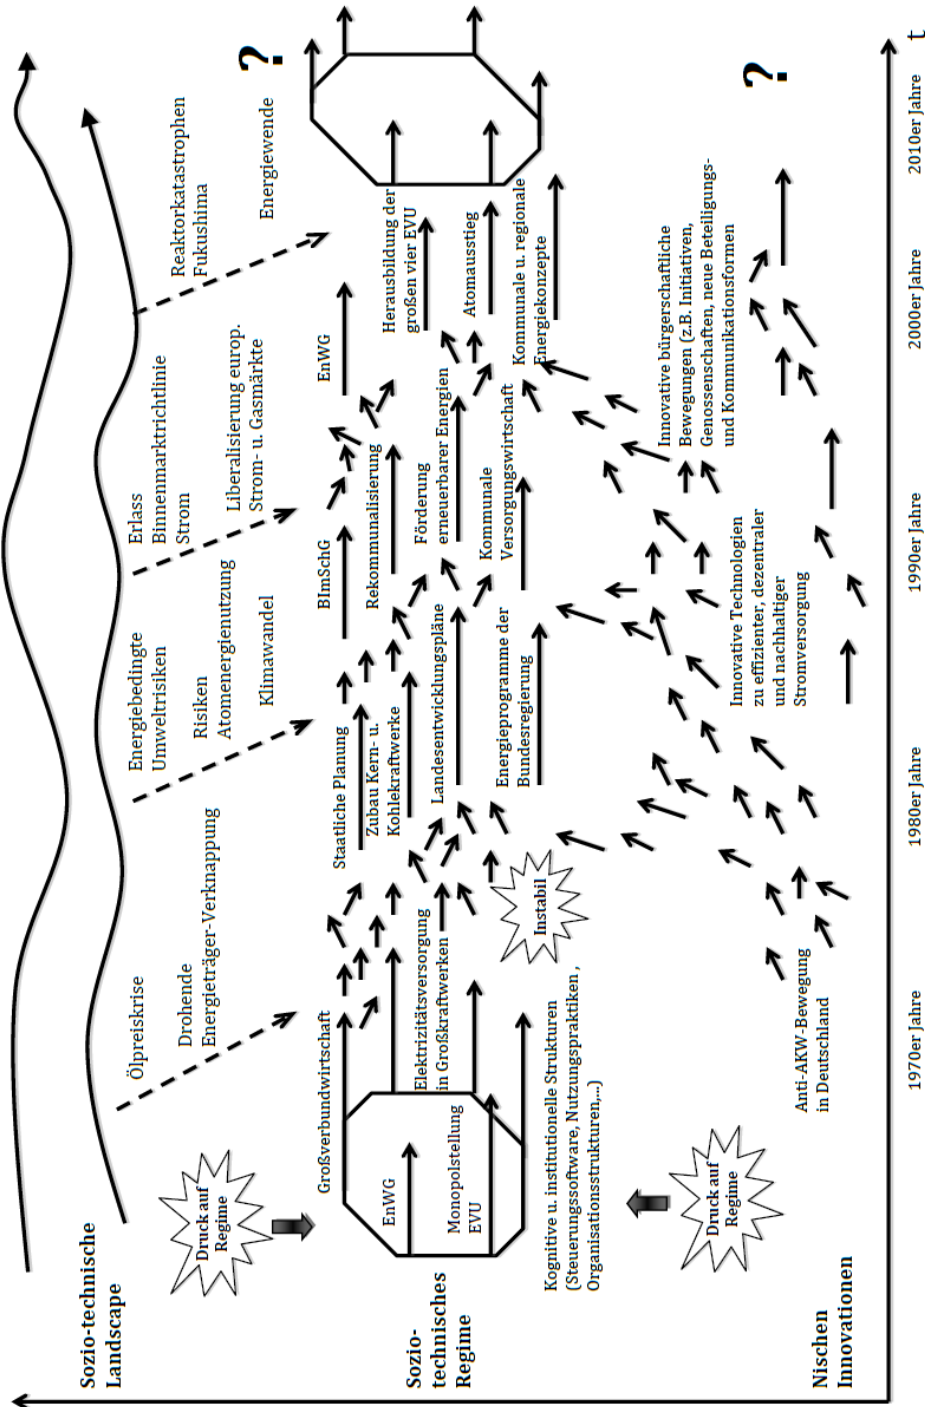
Sozio-technische Landscape

Sozio-technisches Regime

Nischen Innovationen

Druck auf Regime

Druck auf Regime

Ölpreiskrise

Drohende Energieträger-Verknappung

Energiebedingte Umweltrisiken

Risiken Atomenergienutzung

Klimawandel

Erlass Binnenmarktrichtlinie Strom

Liberalisierung europ. Strom- u. Gasmärkte

Reaktorkatastrophen Fukushima

Energiewende

?

EnWG

Monopolstellung EVU

Großverbundwirtschaft

Elektrizitätsversorgung in Großkraftwerken

Kognitive u. institutionelle Strukturen (Steuerungssoftware, Nutzungspraktiken, Organisationsstrukturen,...)

Instabil

Staatliche Planung

Zubau Kern- u. Kohlekraftwerke

Landesentwicklungspläne

Energieprogramme der Bundesregierung

BImSchG

Rekommunalisierung

Förderung erneuerbarer Energien

Kommunale Versorgungswirtschaft

EnWG

Herausbildung der großen vier EVU

Atomausstieg

Kommunale u. regionale Energiekonzepte

Anti-AKW-Bewegung in Deutschland

Innovative Technologien zu effizienter, dezentraler und nachhaltiger Stromversorgung

Innovative bürgerschaftliche Bewegungen (z.B. Initiativen, Genossenschaften, neue Beteiligungs- und Kommunikationsformen

?

1970er Jahre

1980er Jahre

1990er Jahre

2000er Jahre

2010er Jahre

t